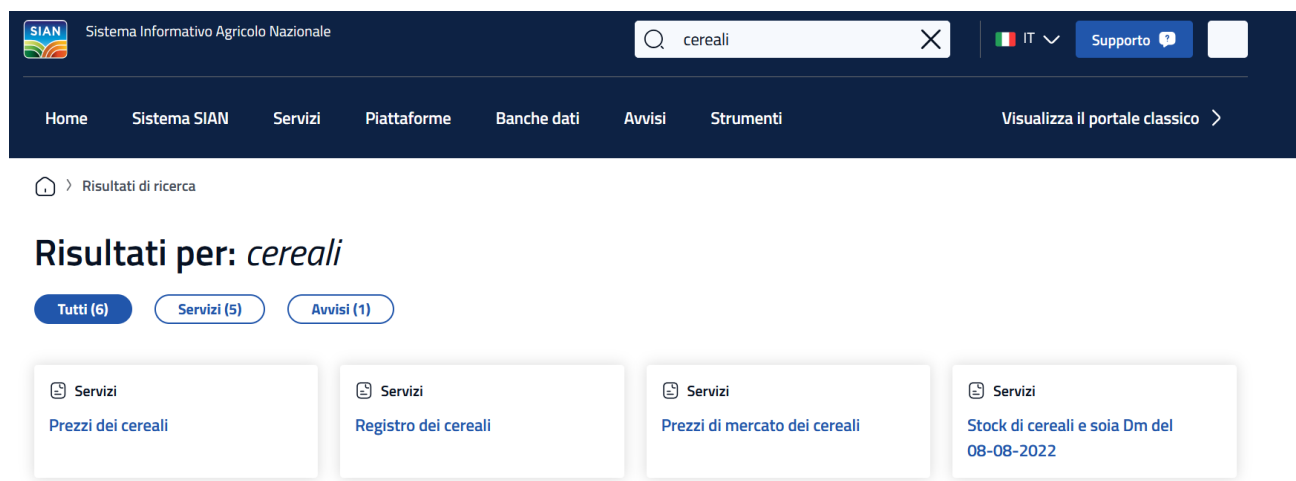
SIAN Sistema Informativo Agricolo Nazionale

cereali

IT

Supporto

Home Sistema SIAN Servizi Piattaforme Banche dati Avvisi Strumenti

Visualizza il portale classico

Risultati di ricerca

Risultati per: *cereali*

Tutti (6) Servizi (5) Avvisi (1)

Servizi
Prezzi dei cereali

Servizi
Registro dei cereali

Servizi
Prezzi di mercato dei cereali

Servizi
Stock di cereali e soia Dm del 08-08-2022